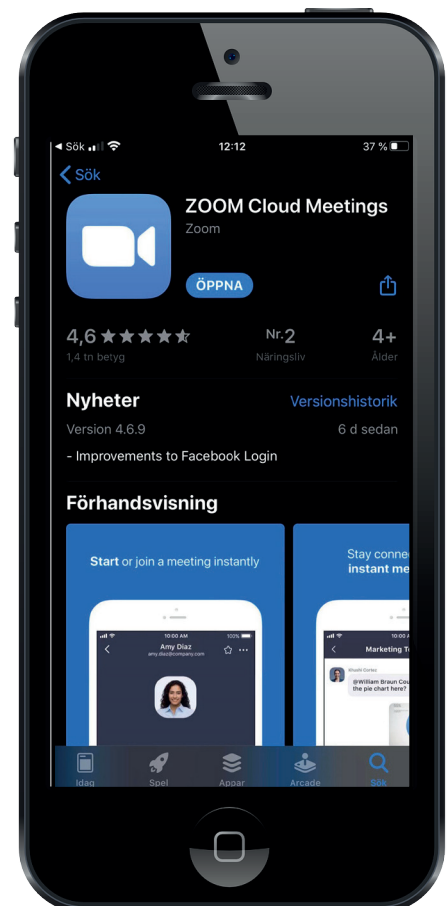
◀ Sök 12:12 37 %

Sök

ZOOM Cloud Meetings
Zoom

ÖPPNA

4,6 ★★★★★
1,4 tn betyg

Nr.2
Näringsliv

4+
Ålder

Nyheter
Versionshistorik

Version 4.6.9
6 d sedan

- Improvements to Facebook Login

Förhandsvisning

Start or join a meeting instantly

10:00 AM 100%
Amy Diaz
amy.diaz@company.com

Stay conne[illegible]
instant me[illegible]

Marketing T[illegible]
Shoshi Cortez
@William Braun Cou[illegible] the pie chart here?

Idag
Spel
Appar
Arcade
Sök